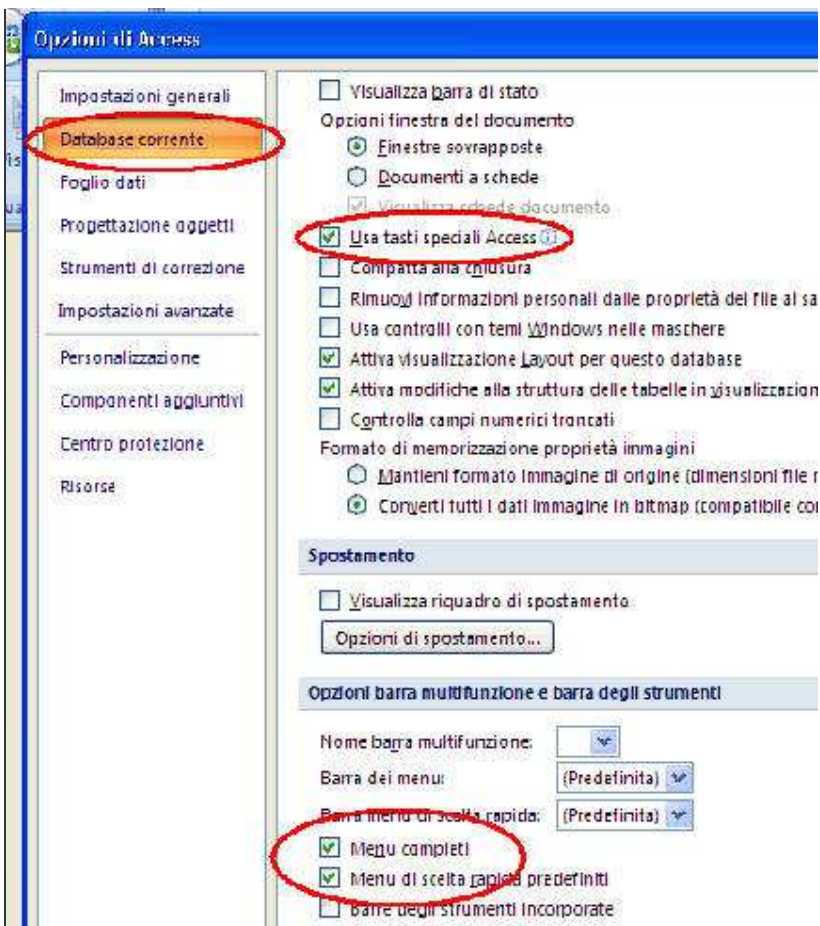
Opzioni di Access

Impostazioni generali
Database corrente
Foglio dati
Progettazione oggetti
Strumenti di correzione
Impostazioni avanzate
Personalizzazione
Componenti aggiuntivi
Centro protezione
Risorse

Visualizza barra di stato
Opzioni finestra del documento
Finestre sovrapposte
Documenti a schede
Visualizza schede documento
Usa tasti speciali Access
Compatta alla chiusura
Rimuovi informazioni personali dalle proprietà del file al sa
Usa controlli con temi Windows nelle maschere
Attiva visualizzazione Layout per questo database
Attiva modifiche alla struttura delle tabelle in visualizzazion
Controlla campi numerici troncati
Formato di memorizzazione proprietà immagini
Mantieni formato immagine di origine (dimensioni file r
Converti tutti i dati immagine in bitmap (compatibile co

Spostamento
Visualizza riquadro di spostamento
Opzioni di spostamento...

Opzioni barra multifunzione e barra degli strumenti
Nome barra multifunzione:
Barra dei menu: (Predefinita)
Barra menu di scelta rapida: (Predefinita)
Menu completi
Menu di scelta rapida predefiniti
Barre degli strumenti incorporate